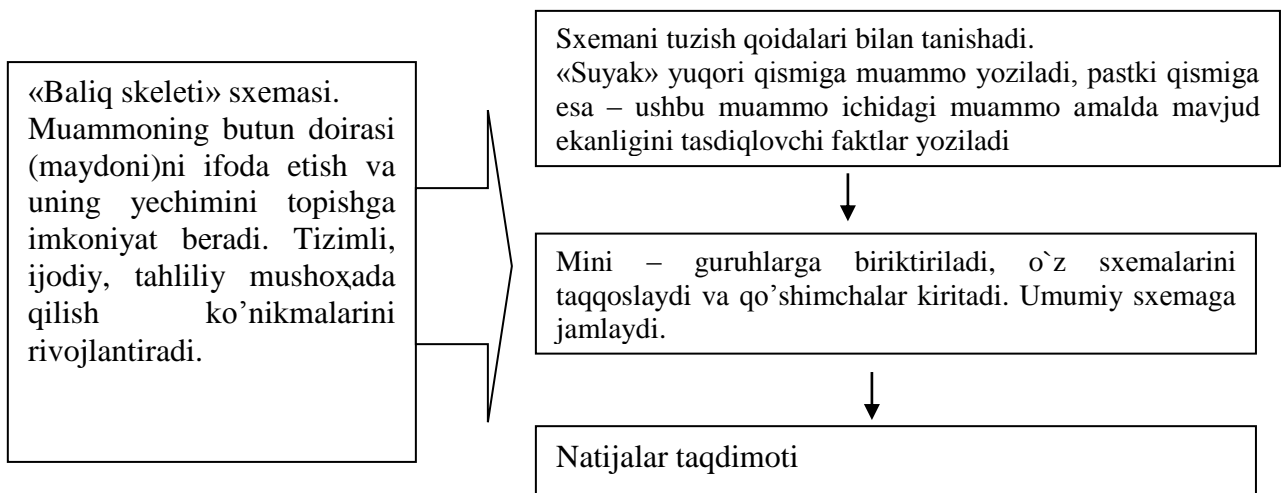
«Baliq skeleti» sxemasi. Muammoning butun doirasi (maydoni)ni ifoda etish va uning yechimini topishga imkoniyat beradi. Tizimli, ijodiy, tahliliy mushoҳada qilish ko’nikmalarini rivojlantiradi.

Sxemani tuzish qoidalari bilan tanishadi.
«Suyak» yuqori qismiga muammo yoziladi, pastki qismiga esa – ushbu muammo ichidagi muammo amalda mavjud ekanligini tasdiqlovchi faktlar yoziladi

Mini – guruhlarga biriktiriladi, o`z sxemalarini taqqoslaydi va qo’shimchalar kiritadi. Umumiy sxemaga jamlaydi.

Natijalar taqdimoti